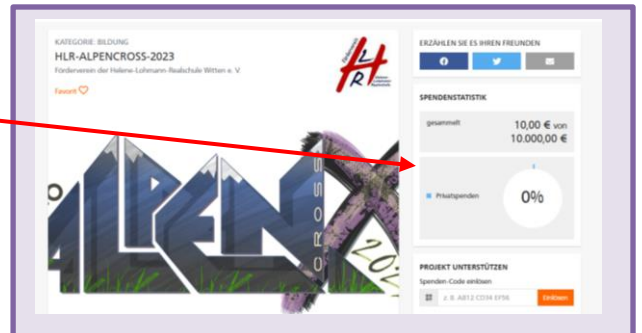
KATEGORIE: BILDUNG

HLR-ALPENCROSS-2023

Förderverein der Helene-Lohmann-Realschule Witten e. V.

Favorit

HLR Helene-Lohmann-Realschule

ALPEN CROSS 202

ERZÄHLEN SIE ES IHREN FREUNDEN

SPENDENSTATISTIK

gesammelt

10,00 € von 10.000,00 €

Privatspenden

0%

PROJEKT UNTERSTÜTZEN

Spenden-Code einlösen

z. B. AB12 CD34 EF56

Einlösen